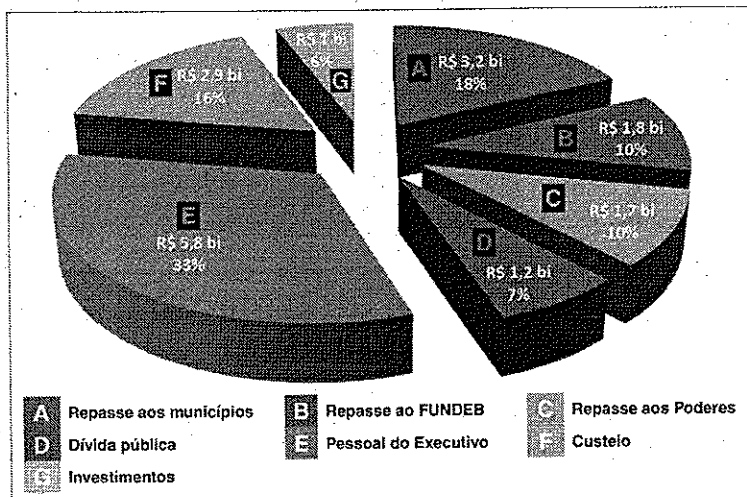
G R$ 1 bi 6%

A R$ 3,2 bi 18%

B R$ 1,8 bi 10%

C R$ 1,7 bi 10%

D R$ 1,2 bi 7%

E R$ 5,8 bi 33%

F R$ 2,9 bi 16%

A Repasse aos municípios
B Repasse ao FUNDEB
C Repasse aos Poderes
D Dívida pública
E Pessoal do Executivo
F Custeio
G Investimentos